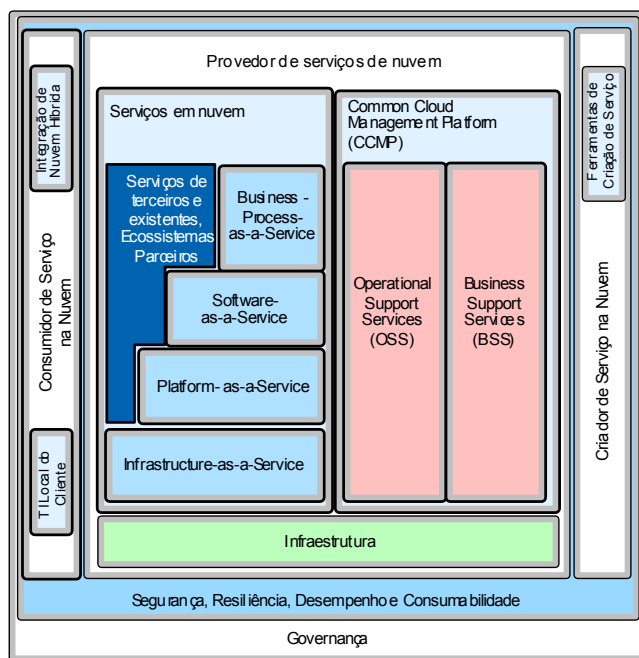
Integração de Nuvem Híbrida

Consumidor de Serviço na Nuvem

TI Local do Cliente

Provedor de serviços de nuvem

Serviços em nuvem

Serviços de terceiros e existentes, Ecossistemas Parceiros

Business - Process- as-a-Service

Software- as-a-Service

Platform- as-a-Service

Infrastructure-as-a-Service

Common Cloud Management Platform (CCMP)

Operational Support Services (OSS)

Business Support Services (BSS)

Infraestrutura

Ferramentas de Criação de Serviço

Criador de Serviço na Nuvem

Segurança, Resiliência, Desempenho e Consumabilidade

Governança